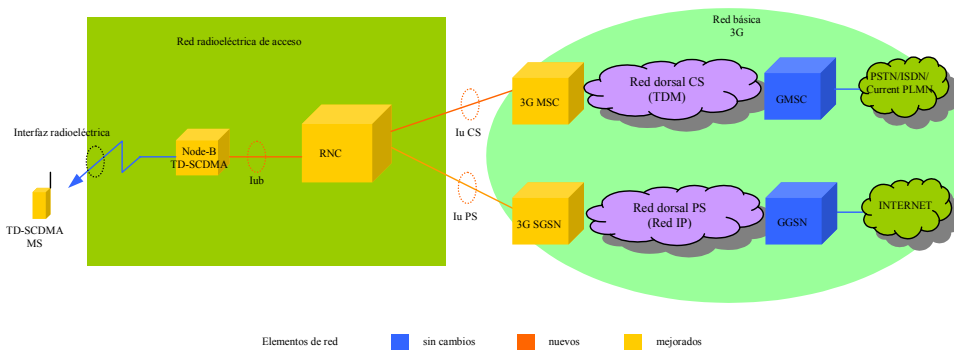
Red radioeléctrica de acceso

Red básica 3G

Interfaz radioeléctrica

Node-B TD-SCDMA

Iub

RNC

Iu CS

Iu PS

3G MSC

3G SGSN

Red dorsal CS (TDM)

Red dorsal PS (Red IP)

GMSC

GGSN

PSTN/ISDN/ Current PLMN

INTERNET

TD-SCDMA MS

Elementos de red

sin cambios

nuevos

mejorados